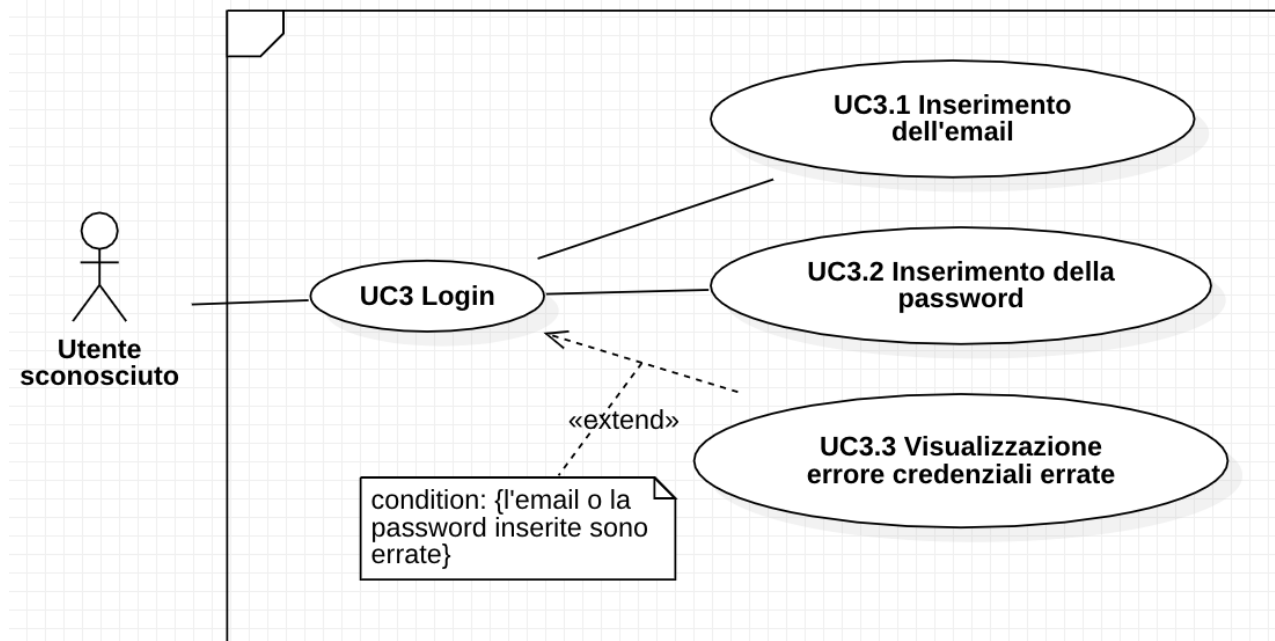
UC3.1 Inserimento dell'email

Utente sconosciuto

UC3 Login

UC3.2 Inserimento della password

«extend»

UC3.3 Visualizzazione errore credenziali errate

condition: {l'email o la password inserite sono errate}